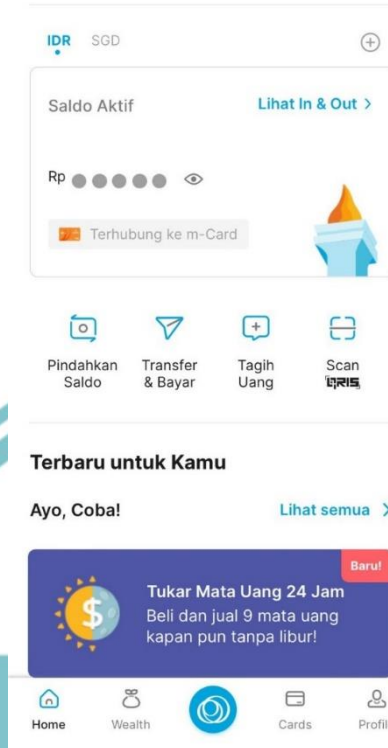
IDR SGD

Saldo Aktif

Lihat In & Out >

Rp ●●●●●

Terhubung ke m-Card

Pindahkan Saldo

Transfer & Bayar

Tagih Uang

Scan QRIS

Terbaru untuk Kamu

Ayo, Coba!

Lihat semua >

Baru!

Tukar Mata Uang 24 Jam

Beli dan jual 9 mata uang kapan pun tanpa libur!

Home

Wealth

Cards

Profil